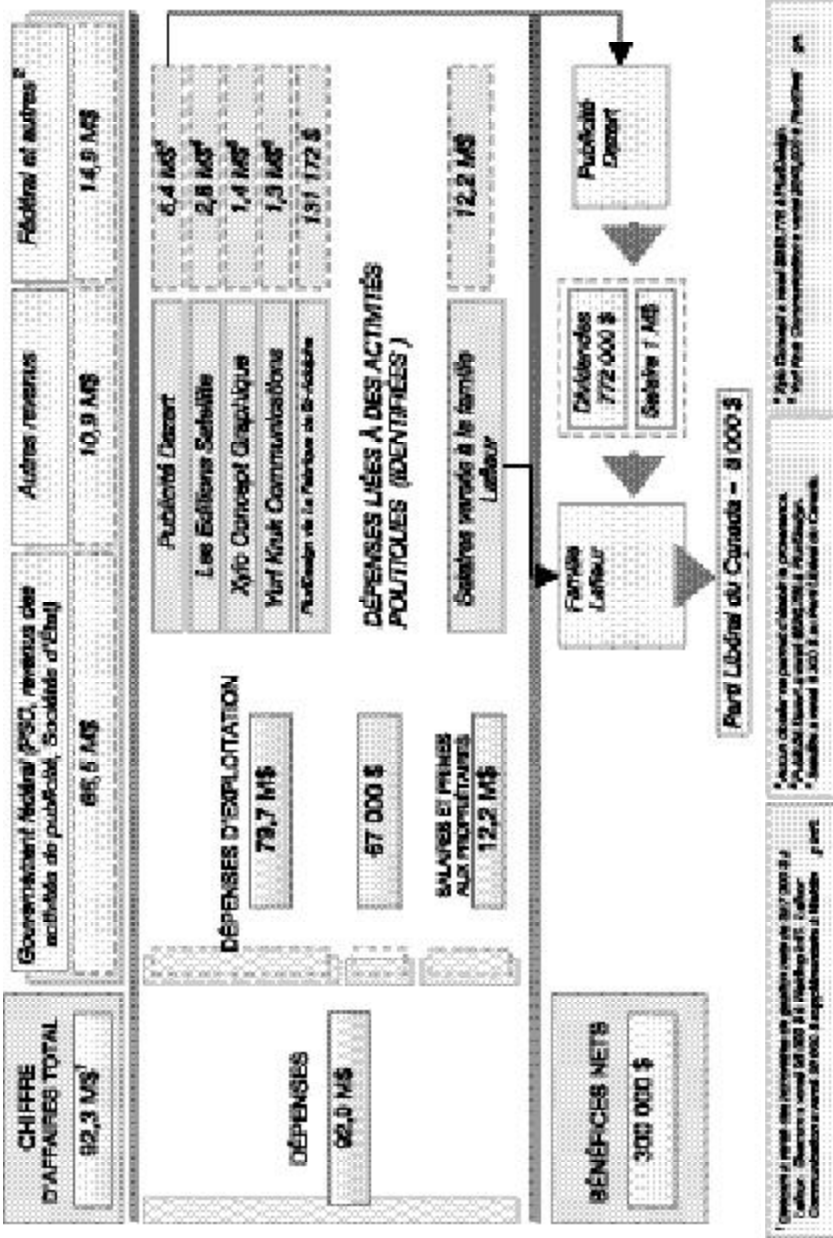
CHIFFRE D'AFFAIRES TOTAL

92,3 M$$^1$

Gouvernement fédéral (PSC, revenus des activités de publicité, Sociétés d'État)

66,5 M$

Autres revenus

10,9 M$

Fédéral et autres$^2$

14,9 M$

DÉPENSES

92,0 M$

DÉPENSES D'EXPLOITATION

79,7 M$

67 000 $

SALAIRES ET PRIMES AUX PROPRIÉTAIRES

12,2 M$

Publicité Dezert

6,4 M$$^3$

Les Éditions Satellite

2,8 M$$^4$

Xylo Concept Graphique

1,4 M$$^5$

Yorf Kauk Communications

1,3 M$$^6$

Publication de la Fabrique de St-Adolphe

131 172 $

DÉPENSES LIÉES À DES ACTIVITÉS POLITIQUES (IDENTIFIÉES)

Salaires versés à la famille Lafleur

12,2 M$

BÉNÉFICES NETS

300 000 $

Famille Lafleur

Dividendes 772 000 $

Salaire 1 M$

Publicité Dezert

Parti Libéral du Canada – 9 000 $

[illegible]

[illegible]

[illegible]